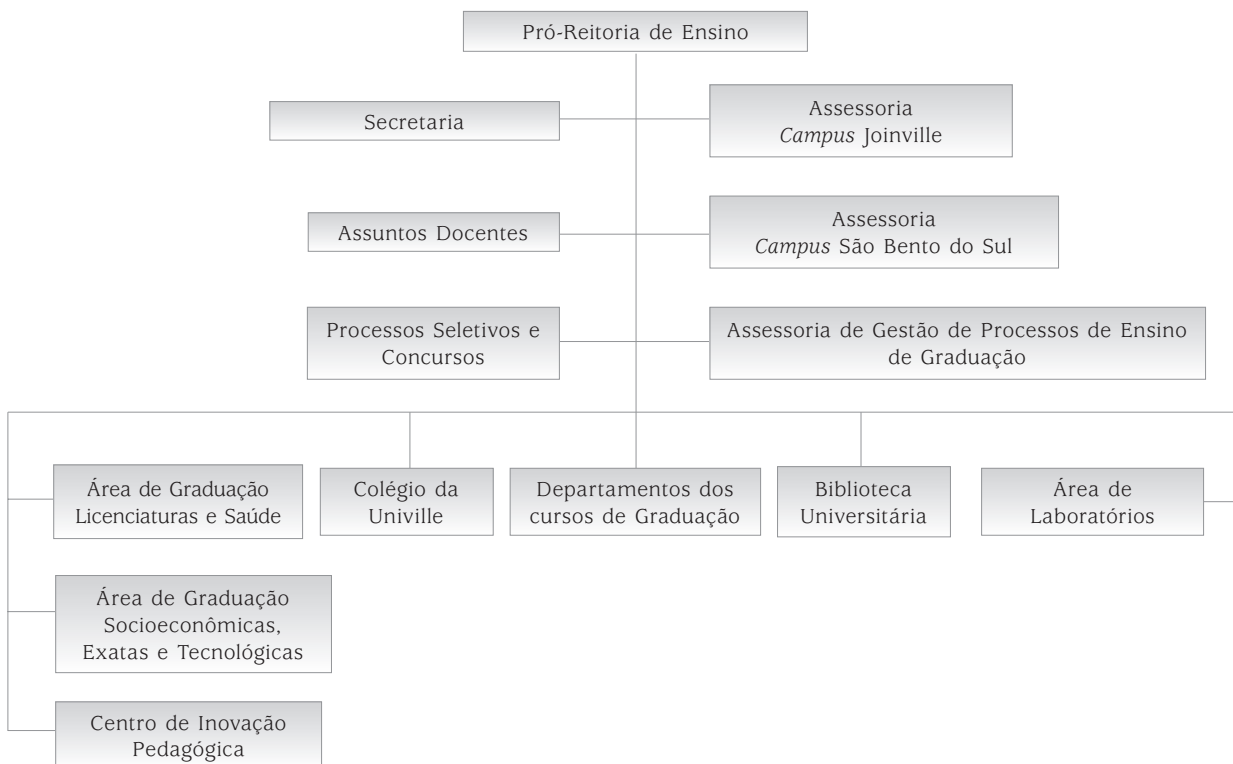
Pró-Reitoria de Ensino

Secretaria

Assessoria
*Campus* Joinville

Assuntos Docentes

Assessoria
*Campus* São Bento do Sul

Processos Seletivos e Concursos

Assessoria de Gestão de Processos de Ensino de Graduação

Área de Graduação Licenciaturas e Saúde

Colégio da Univille

Departamentos dos cursos de Graduação

Biblioteca Universitária

Área de Laboratórios

Área de Graduação Socioeconômicas, Exatas e Tecnológicas

Centro de Inovação Pedagógica